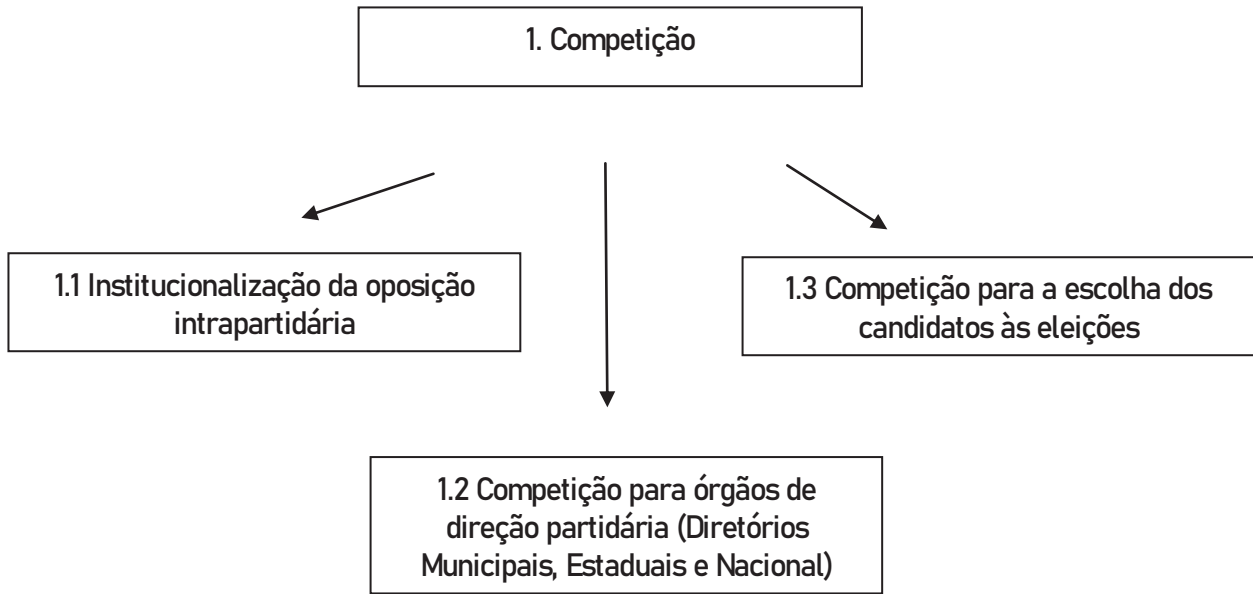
1. Competição

1.1 Institucionalização da oposição intrapartidária

1.3 Competição para a escolha dos candidatos às eleições

1.2 Competição para órgãos de direção partidária (Diretórios Municipais, Estaduais e Nacional)